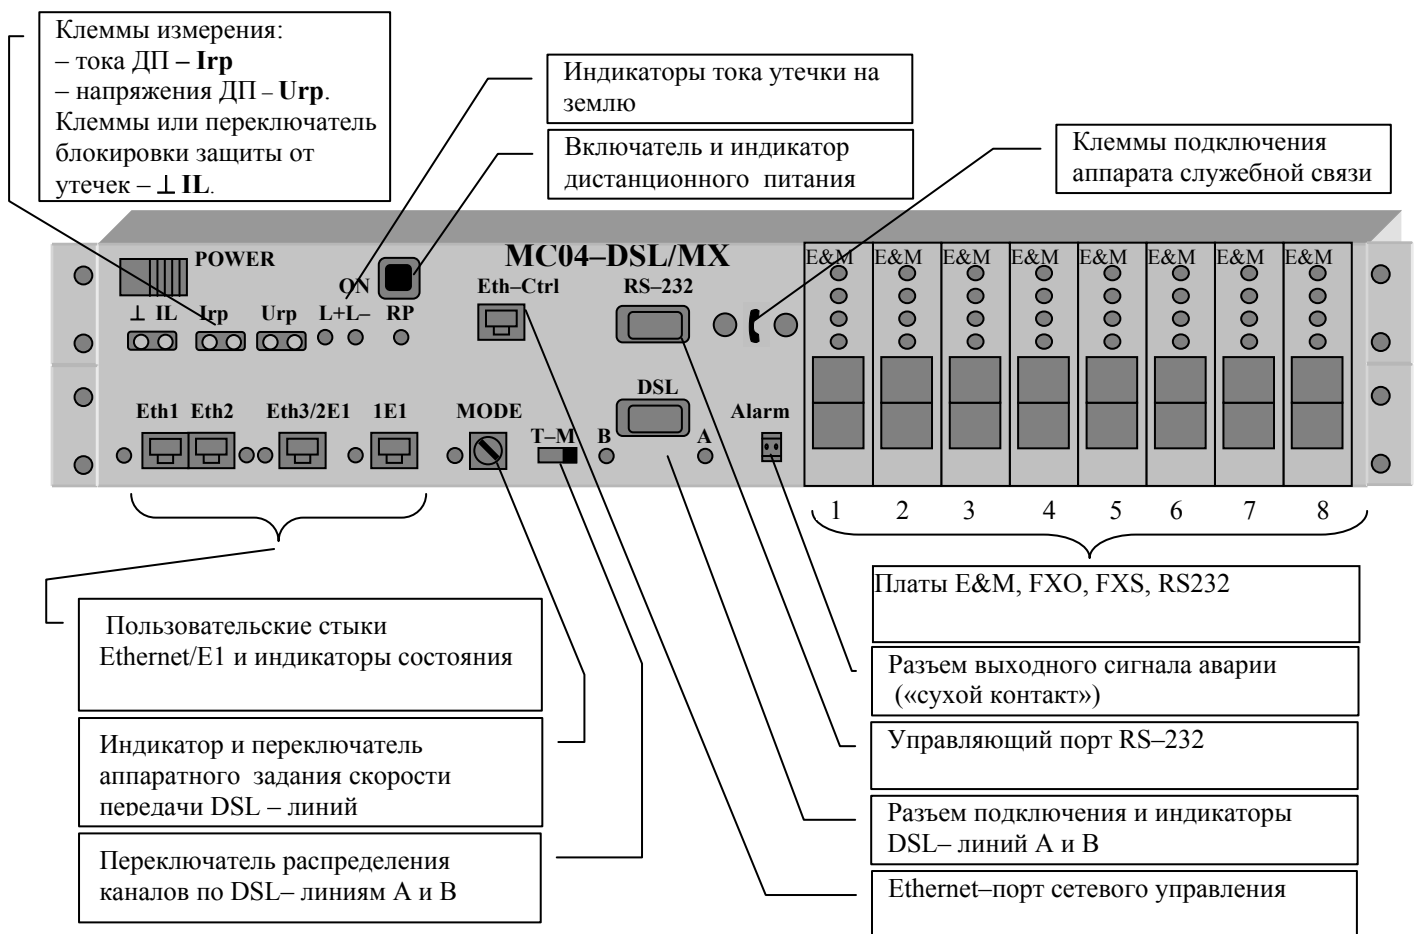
Клеммы измерения:
– тока ДП – **Irp**
– напряжения ДП – **Urp**.
Клеммы или переключатель блокировки защиты от утечек – ⊥ **IL**.

Индикаторы тока утечки на землю

Включатель и индикатор дистанционного питания

Клеммы подключения аппарата служебной связи

POWER

MC04–DSL/MX

ON

⊥ IL Irp Urp L+L– RP

Eth–Ctrl

RS–232

E&M E&M E&M E&M E&M E&M E&M E&M

Eth1 Eth2 Eth3/2E1 1E1 MODE

T–M B DSL A Alarm

1 2 3 4 5 6 7 8

Платы E&M, FXO, FXS, RS232

Пользовательские стыки Ethernet/E1 и индикаторы состояния

Разъем выходного сигнала аварии («сухой контакт»)

Индикатор и переключатель аппаратного задания скорости передачи DSL – линий

Управляющий порт RS–232

Разъем подключения и индикаторы DSL– линий А и В

Переключатель распределения каналов по DSL– линиям А и В

Ethernet–порт сетевого управления